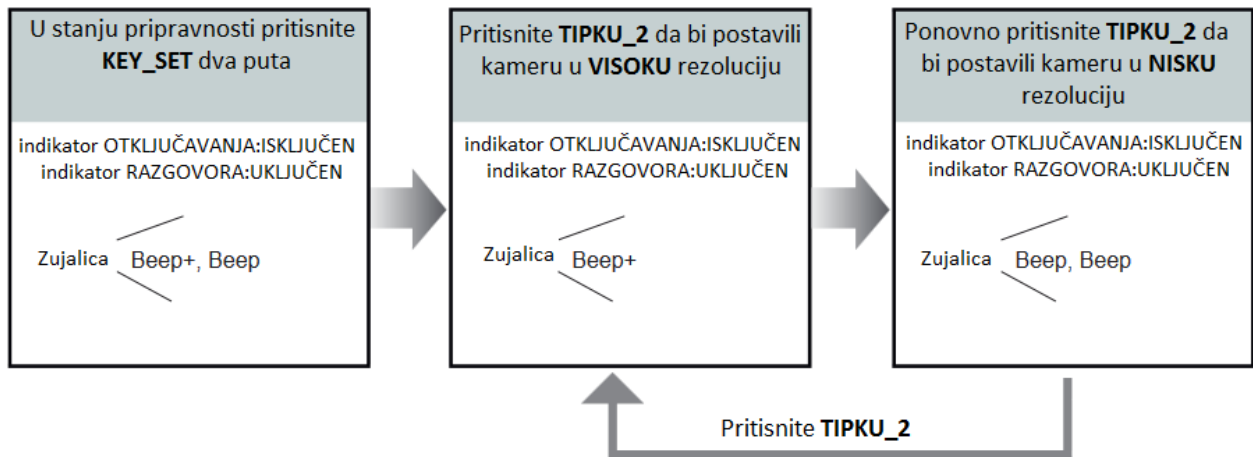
U stanju pripravnosti pritisnite **KEY_SET** dva puta

indikator OTKLJUČAVANJA:ISKLJUČEN
indikator RAZGOVORA:UKLJUČEN

Zujalica Beep+, Beep

Pritisnite **TIPKU_2** da bi postavili kameru u **VISOKU** rezoluciju

indikator OTKLJUČAVANJA:ISKLJUČEN
indikator RAZGOVORA:UKLJUČEN

Zujalica Beep+

Ponovno pritisnite **TIPKU_2** da bi postavili kameru u **NISKU** rezoluciju

indikator OTKLJUČAVANJA:ISKLJUČEN
indikator RAZGOVORA:UKLJUČEN

Zujalica Beep, Beep

Pritisnite **TIPKU_2**